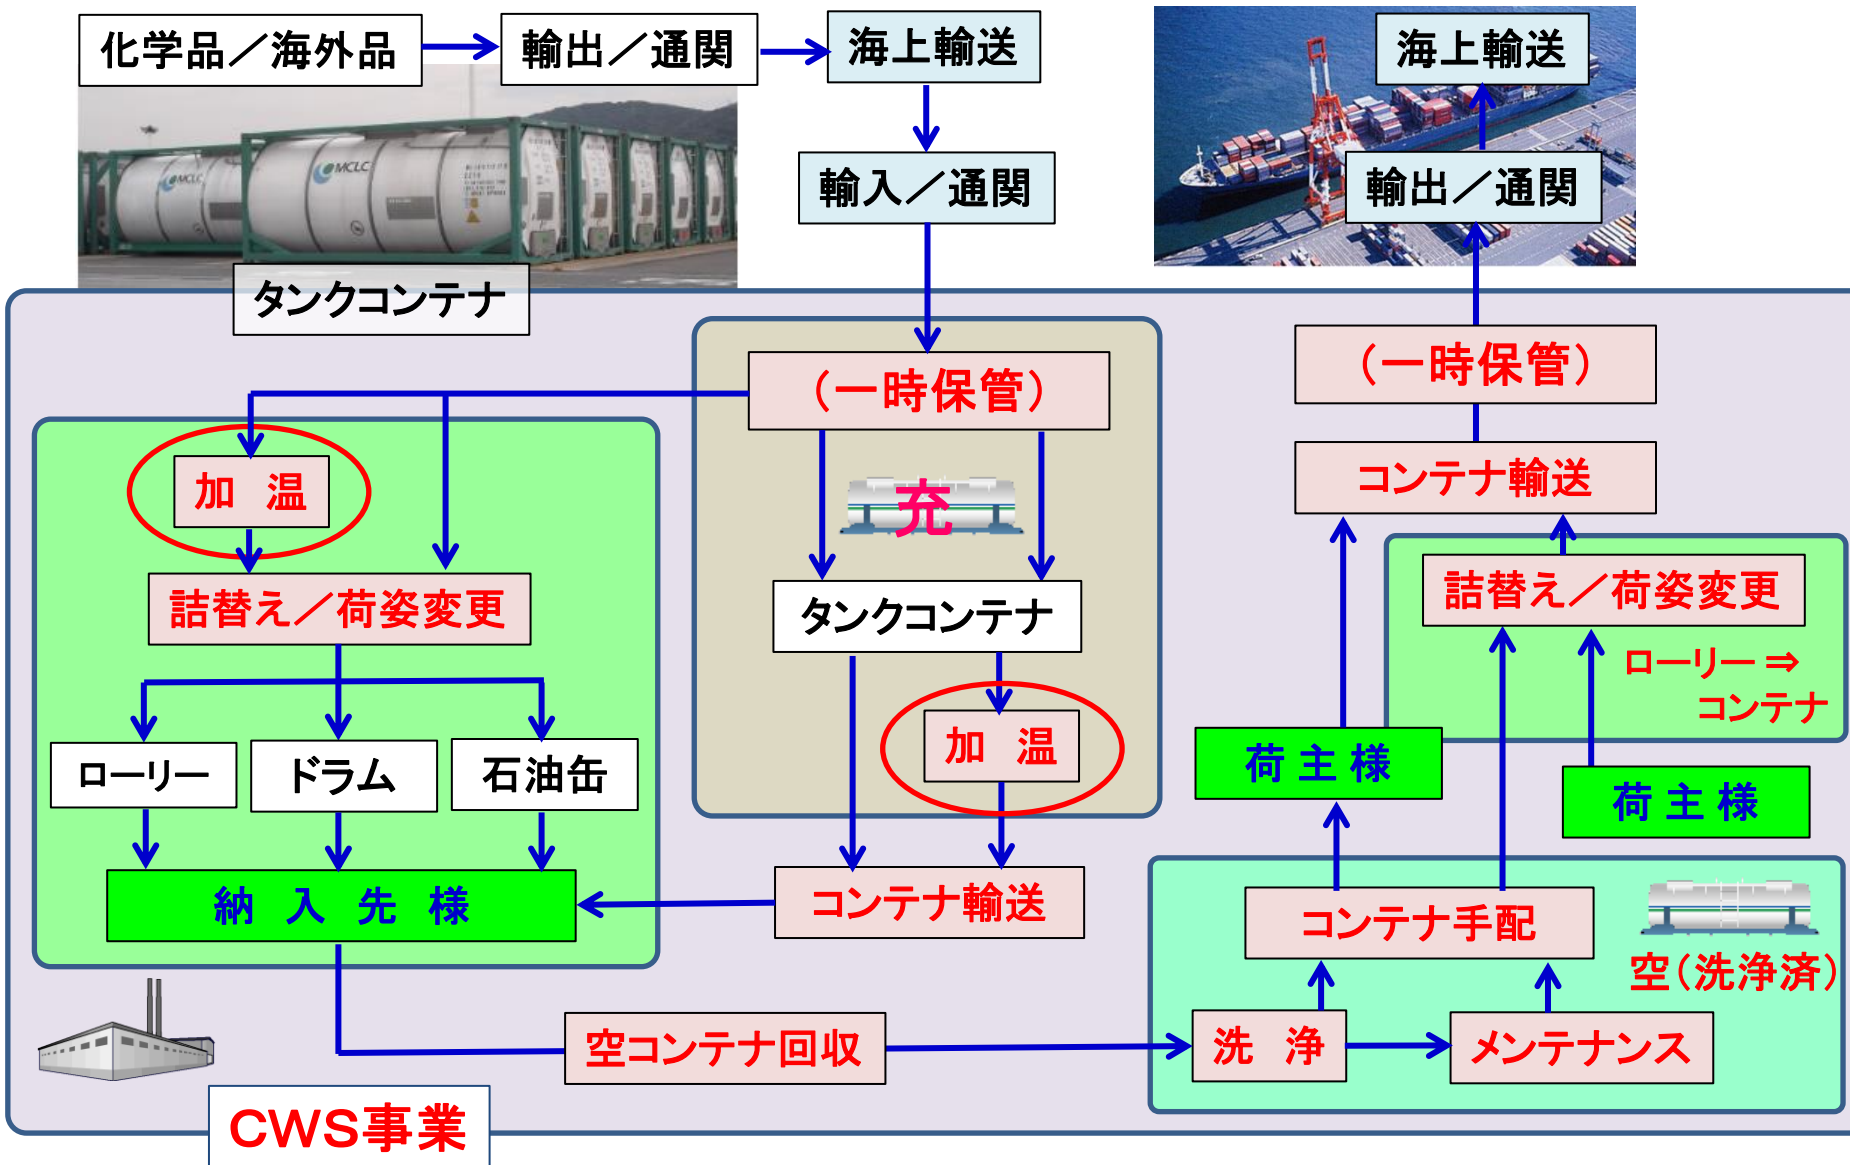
化学品／海外品

輸出／通関

海上輸送

輸入／通関

タンクコンテナ

海上輸送

輸出／通関

（一時保管）

（一時保管）

コンテナ輸送

加　温

詰替え／荷姿変更

充

タンクコンテナ

詰替え／荷姿変更

ローリー ⇒ コンテナ

加　温

ローリー

ドラム

石油缶

荷 主 様

荷 主 様

納　入　先　様

コンテナ輸送

コンテナ手配

空（洗浄済）

空コンテナ回収

洗　浄

メンテナンス

CWS事業